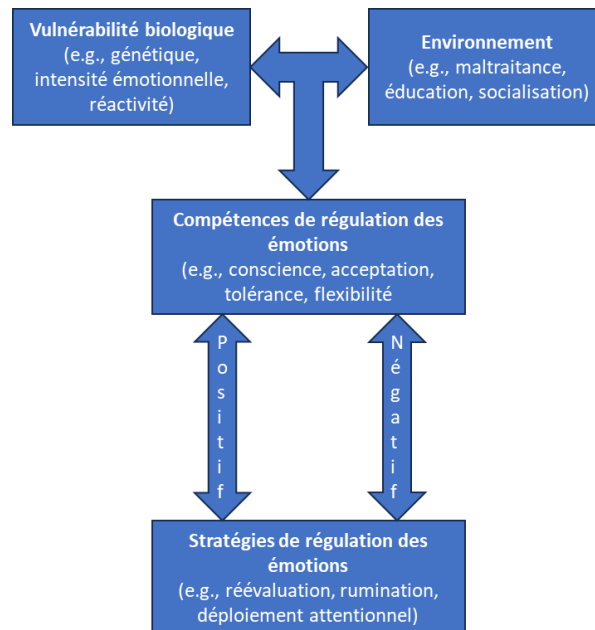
**Vulnérabilité biologique**
(e.g., génétique, intensité émotionnelle, réactivité)

**Environnement**
(e.g., maltraitance, éducation, socialisation)

**Compétences de régulation des émotions**
(e.g., conscience, acceptation, tolérance, flexibilité

Positif

Négatif

**Stratégies de régulation des émotions**
(e.g., réévaluation, rumination, déploiement attentionnel)